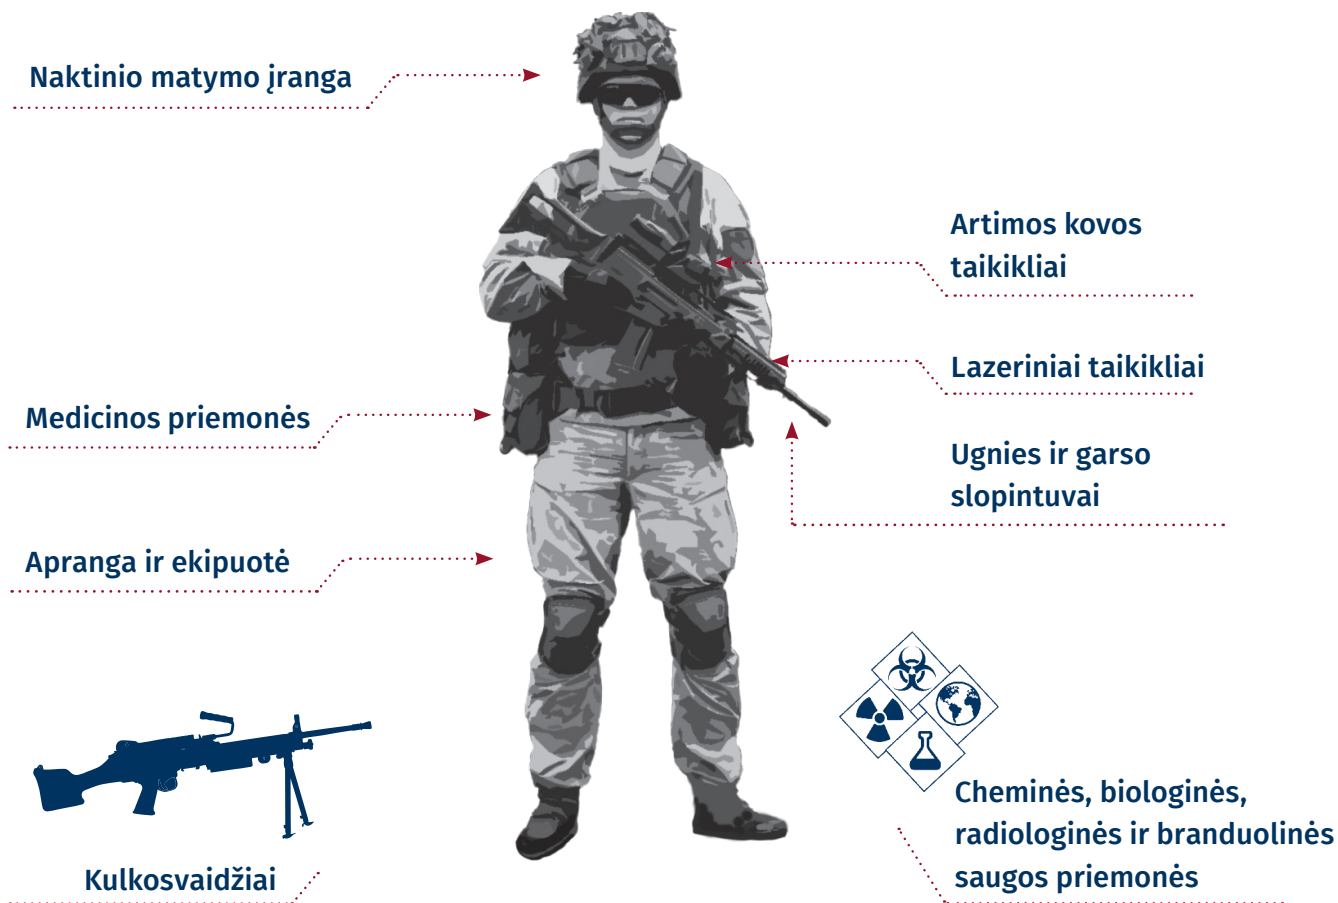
Naktinio matymo įranga

Artimos kovos taikikliai

Lazeriniai taikikliai

Medicinos priemonės

Ugnies ir garso slopintuvai

Apranga ir ekipuotė

Cheminės, biologinės, radiologinės ir branduolinės saugos priemonės

Kulkosvaidžiai